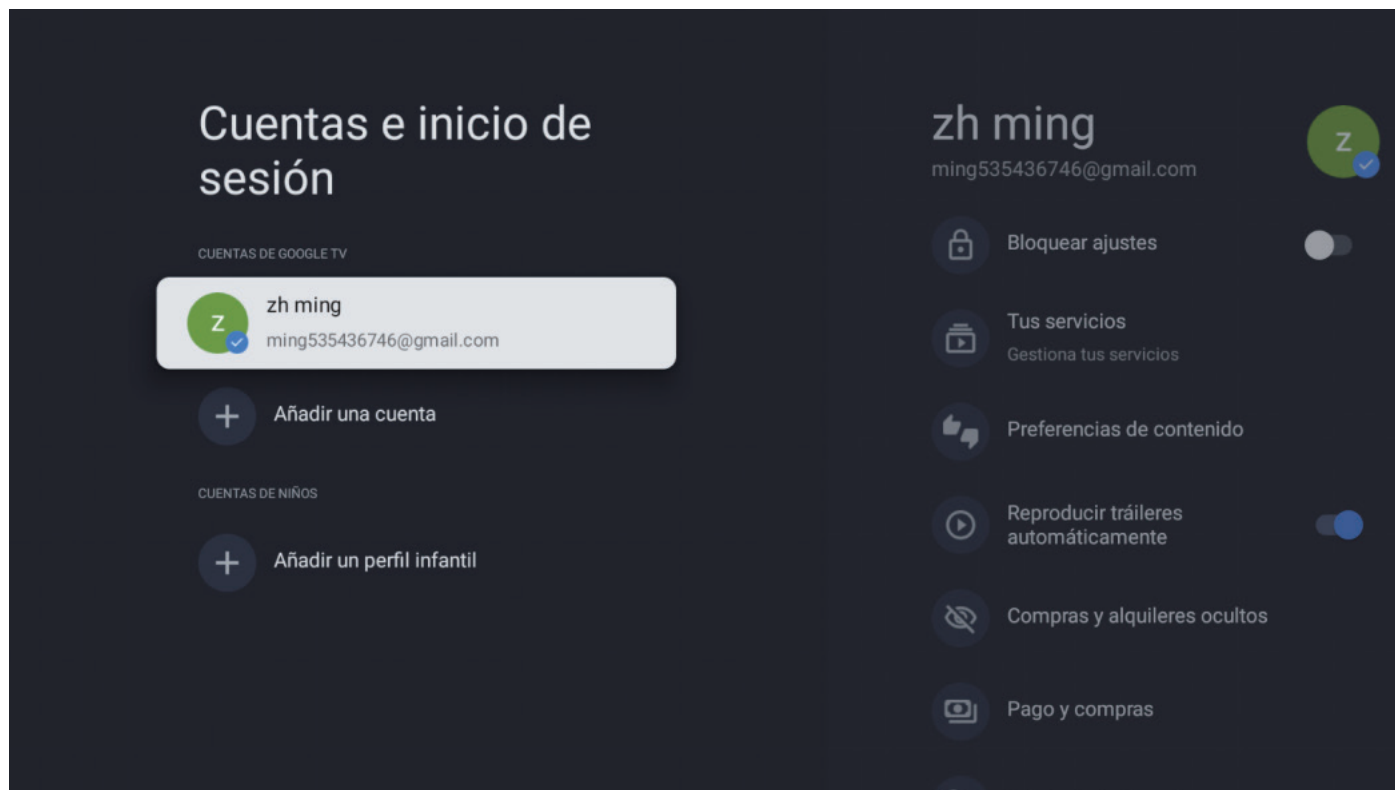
Cuentas e inicio de sesión

CUENTAS DE GOOGLE TV

Z zh ming
ming535436746@gmail.com

Añadir una cuenta

CUENTAS DE NIÑOS

Añadir un perfil infantil

zh ming
ming535436746@gmail.com

Z

Bloquear ajustes

Tus servicios
Gestiona tus servicios

Preferencias de contenido

Reproducir tráileres automáticamente

Compras y alquileres ocultos

Pago y compras